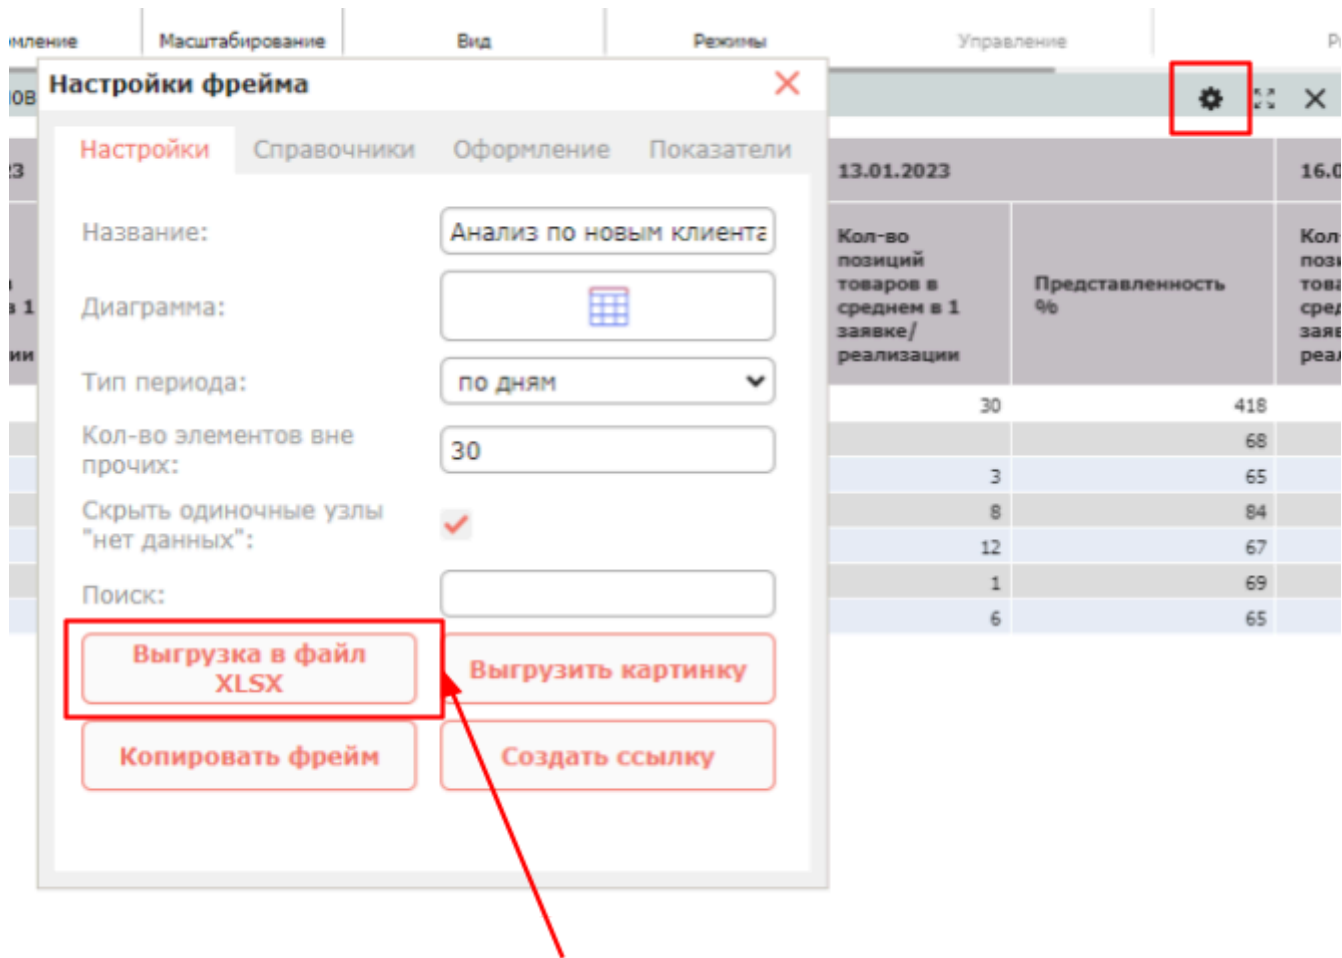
мление | Масштабирование | Вид | Режимы | Управление | Р

Настройки фрейма

Настройки | Справочники | Оформление | Показатели

Название: Анализ по новым клиента

Диаграмма:

Тип периода: по дням

Кол-во элементов вне прочих: 30

Скрыть одиночные узлы "нет данных":

Поиск:

Выгрузка в файл XLSX

Выгрузить картинку

Копировать фрейм

Создать ссылку

| 13.01.2023 | | 16.0 |
|---|---|---|
| Кол-во позиций товаров в среднем в 1 заявке/ реализации | Представленность % | Кол позі това сред заяв реал |
| 30 | 418 | |
| | 68 | |
| 3 | 65 | |
| 8 | 84 | |
| 12 | 67 | |
| 1 | 69 | |
| 6 | 65 | |